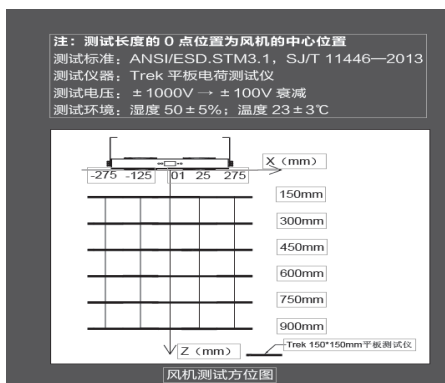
注：测试长度的 0 点位置为风机的中心位置
测试标准：ANSI/ESD.STM3.1，SJ/T 11446—2013
测试仪器：Trek 平板电荷测试仪
测试电压：± 1000V → ± 100V 衰减
测试环境：湿度 50 ± 5%；温度 23 ± 3℃

X（mm）
-275 -125 01 25 275
150mm
300mm
450mm
600mm
750mm
900mm
Z（mm）
Trek 150*150mm平板测试仪

风机测试方位图